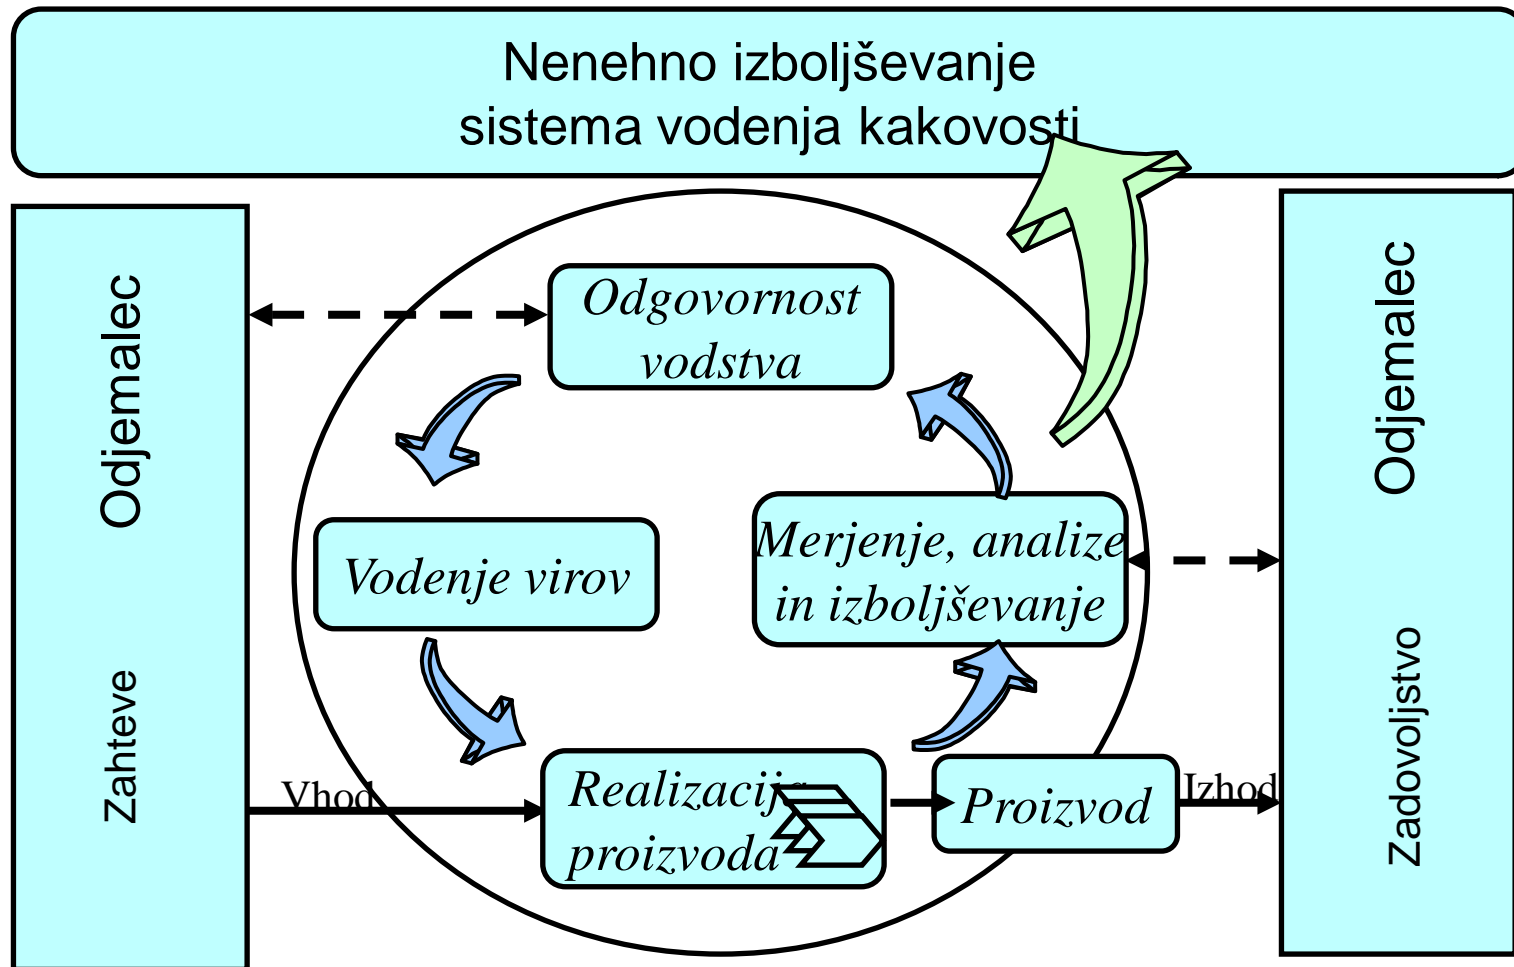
Nenehno izboljševanje sistema vodenja kakovosti

Odjemalec

Zahteve

Odgovornost vodstva

Vodenje virov

Merjenje, analize in izboljševanje

Vhod

Realizacija proizvoda

Proizvod

Izhod

Odjemalec

Zadovoljstvo